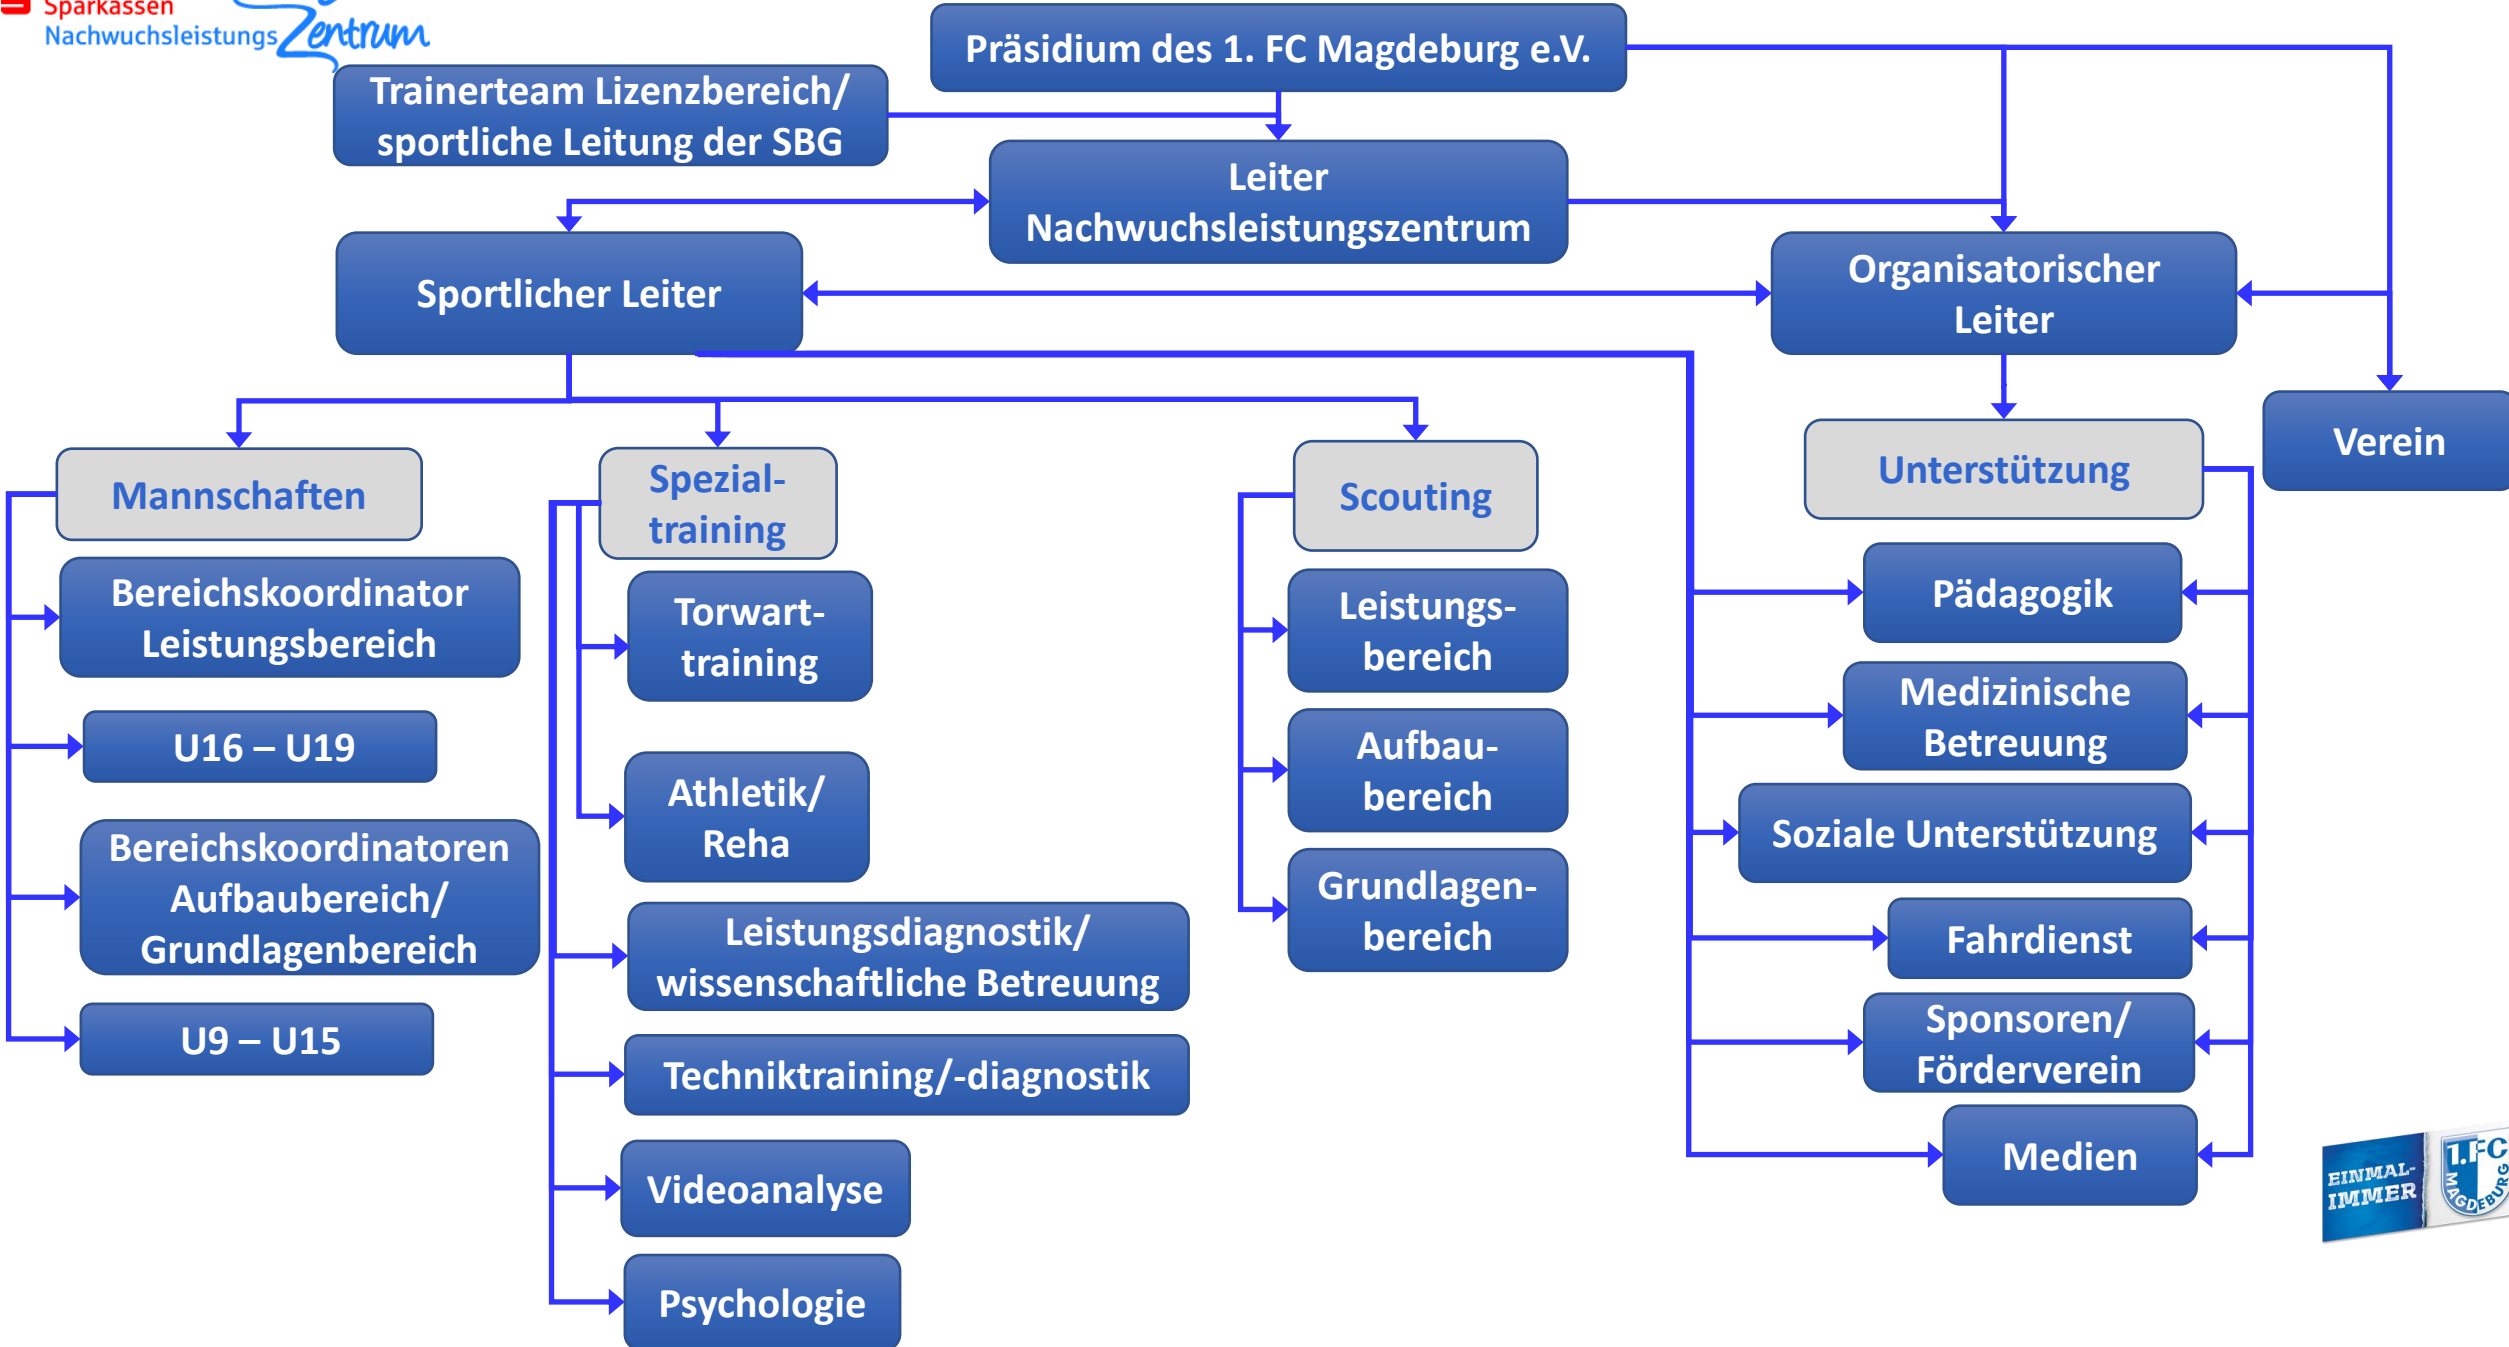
Sparkassen Nachwuchsleistungs Zentrum

Präsidium des 1. FC Magdeburg e.V.

Trainerteam Lizenzbereich/ sportliche Leitung der SBG

Leiter Nachwuchsleistungszentrum

Sportlicher Leiter

Organisatorischer Leiter

Verein

Mannschaften

Bereichskoordinator Leistungsbereich

U16 – U19

Bereichskoordinatoren Aufbaubereich/ Grundlagenbereich

U9 – U15

Spezial-training

Torwart-training

Athletik/ Reha

Leistungsdiagnostik/ wissenschaftliche Betreuung

Techniktraining/-diagnostik

Videoanalyse

Psychologie

Scouting

Leistungs-bereich

Aufbau-bereich

Grundlagen-bereich

Unterstützung

Pädagogik

Medizinische Betreuung

Soziale Unterstützung

Fahrdienst

Sponsoren/ Förderverein

Medien

EINMAL-IMMER 1.FC MAGDEBURG